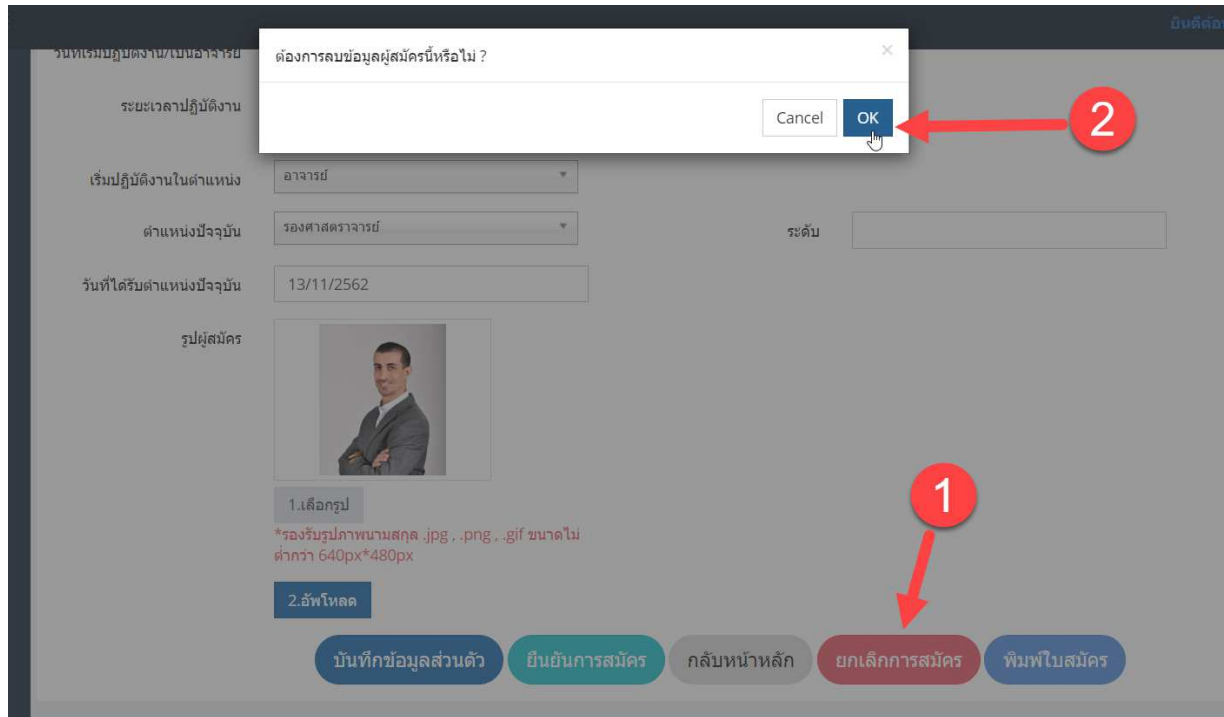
ยินดีต้อ

วันที่เริ่มปฏิบัติงาน/เป็นอาจารย์

ต้องการลบข้อมูลผู้สมัครนี้หรือไม่ ?

×

Cancel OK

2

ระยะเวลาปฏิบัติงาน

เริ่มปฏิบัติงานในตำแหน่ง อาจารย์

ตำแหน่งปัจจุบัน รองศาสตราจารย์

ระดับ

วันที่ได้รับตำแหน่งปัจจุบัน 13/11/2562

รูปผู้สมัคร

1.เลือกรูป

*รองรับรูปภาพนามสกุล .jpg , .png , .gif ขนาดไม่ต่ำกว่า 640px*480px

1

2.อัพโหลด

บันทึกข้อมูลส่วนตัว ยืนยันการสมัคร กลับหน้าหลัก ยกเลิกการสมัคร พิมพ์ใบสมัคร